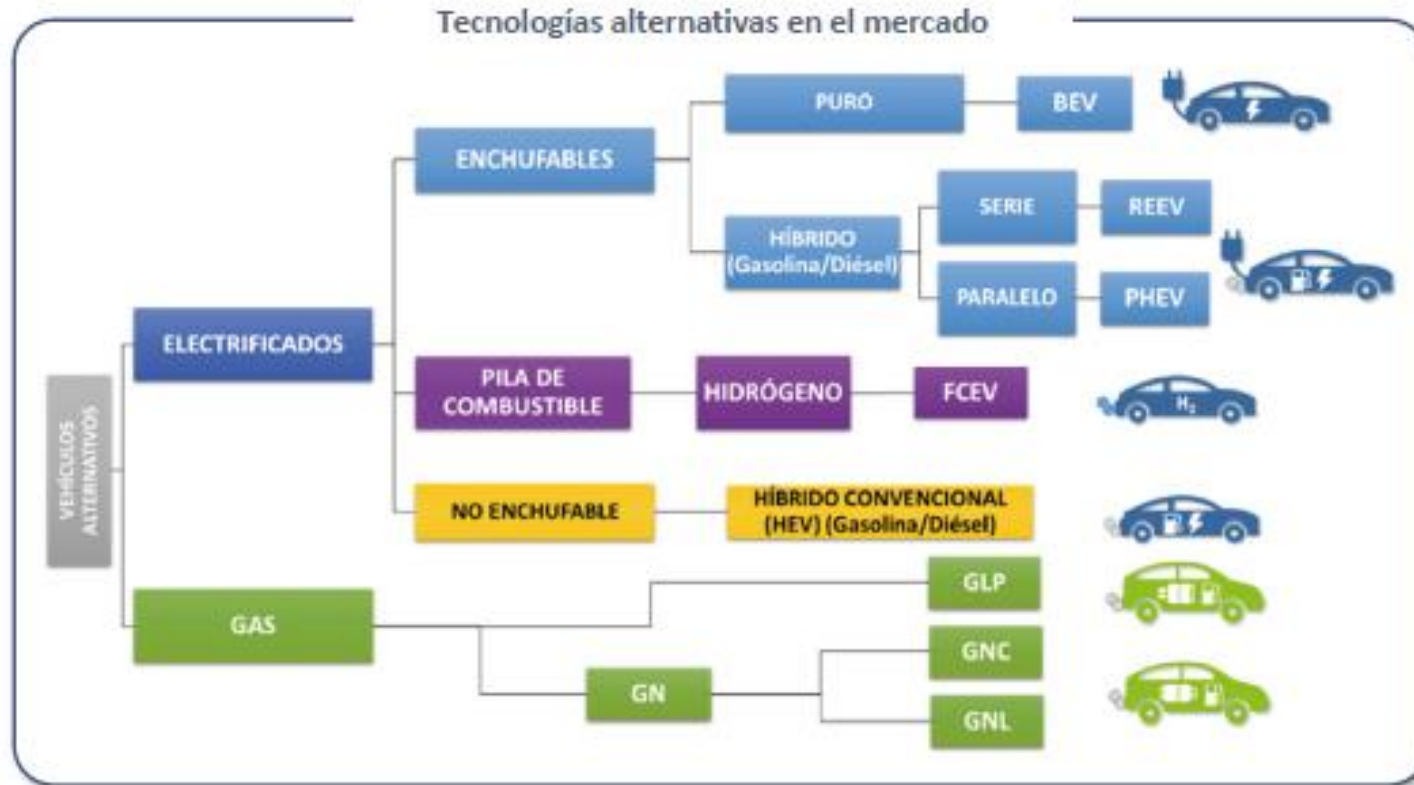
Tecnologías alternativas en el mercado

VEHÍCULOS ALTERNATIVOS

ELECTRIFICADOS

ENCHUFABLES

PURO

BEV

HÍBRIDO (Gasolina/Diésel)

SERIE

REEV

PARALELO

PHEV

PILA DE COMBUSTIBLE

HIDRÓGENO

FCEV

$H_2$

NO ENCHUFABLE

HÍBRIDO CONVENCIONAL (HEV) (Gasolina/Diésel)

GAS

GLP

GN

GNC

GNL